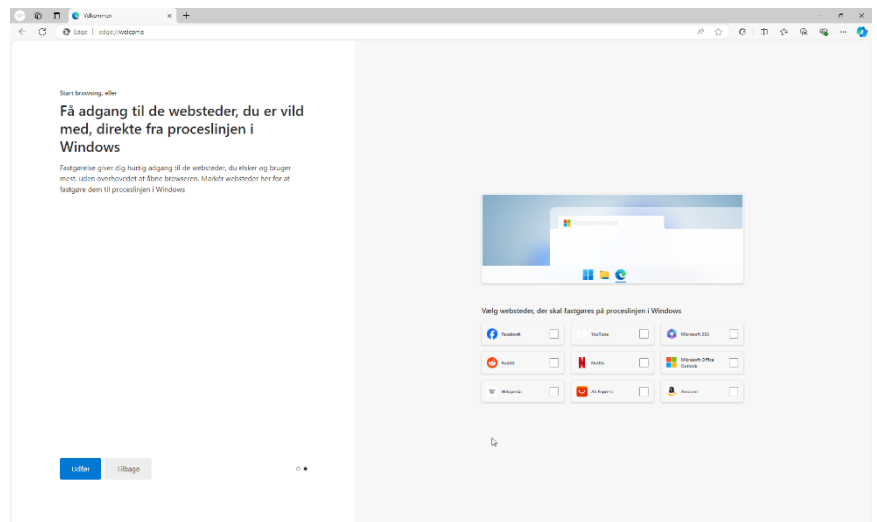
Velkommen

Edge | edge://welcome

Start browsing, eller

Få adgang til de websteder, du er vild med, direkte fra proceslinjen i Windows

Fastgørelse giver dig hurtig adgang til de websteder, du elsker og bruger mest, uden overhovedet at åbne browseren. Markér websteder her for at fastgøre dem til proceslinjen i Windows

Vælg websteder, der skal fastgøres på proceslinjen i Windows

Facebook
YouTube
Microsoft 365
Reddit
Netflix
Microsoft Office Outlook
Wikipedia
AliExpress
Amazon

Udfør
Tilbage